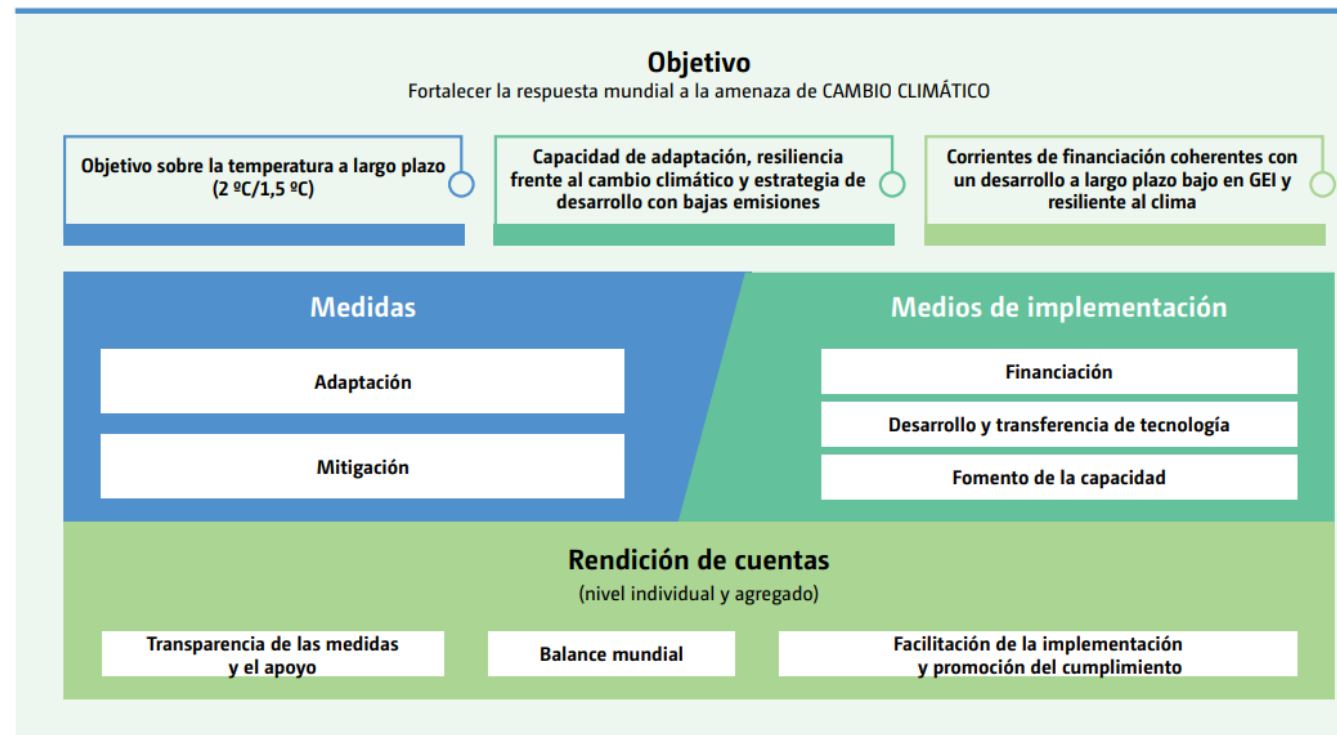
Objetivo
Fortalecer la respuesta mundial a la amenaza de CAMBIO CLIMÁTICO

Objetivo sobre la temperatura a largo plazo (2 ºC/1,5 ºC)

Capacidad de adaptación, resiliencia frente al cambio climático y estrategia de desarrollo con bajas emisiones

Corrientes de financiación coherentes con un desarrollo a largo plazo bajo en GEI y resiliente al clima

Medidas

Adaptación

Mitigación

Medios de implementación

Financiación

Desarrollo y transferencia de tecnología

Fomento de la capacidad

Rendición de cuentas
(nivel individual y agregado)

Transparencia de las medidas y el apoyo

Balance mundial

Facilitación de la implementación y promoción del cumplimiento